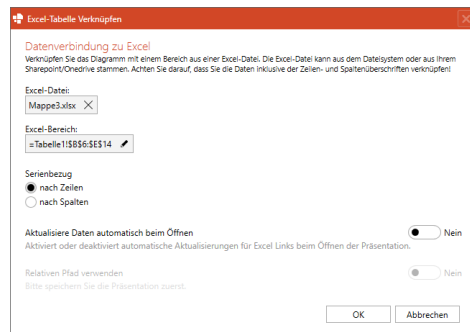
Excel-Tabelle Verknüpfen

Datenverbindung zu Excel
Verknüpfen Sie das Diagramm mit einem Bereich aus einer Excel-Datei. Die Excel-Datei kann aus dem Dateisystem oder aus Ihrem Sharepoint/Onedrive stammen. Achten Sie darauf, dass Sie die Daten inklusive der Zeilen- und Spaltenüberschriften verknüpfen!

Excel-Datei:
Mappe3.xlsx

Excel-Bereich:
=Tabelle1!$B$6:$E$14

Serienbezug
nach Zeilen
nach Spalten

Aktualisiere Daten automatisch beim Öffnen
Nein
Aktiviert oder deaktiviert automatische Aktualisierungen für Excel Links beim Öffnen der Präsentation.

Relativen Pfad verwenden
Nein
Bitte speichern Sie die Präsentation zuerst.

OK
Abbrechen